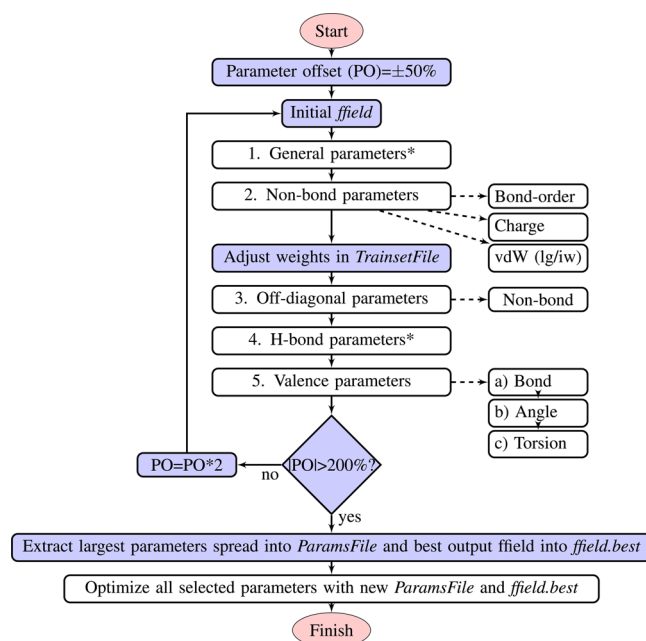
Start

Parameter offset (PO)=±50%

Initial *ffield*

1. General parameters*

2. Non-bond parameters

Bond-order

Charge

vdW (lg/iw)

Adjust weights in *TrainsetFile*

3. Off-diagonal parameters

Non-bond

4. H-bond parameters*

5. Valence parameters

a) Bond

b) Angle

c) Torsion

PO=PO*2

no

|PO|>200%?

yes

Extract largest parameters spread into *ParamsFile* and best output ffield into *ffield.best*

Optimize all selected parameters with new *ParamsFile* and *ffield.best*

Finish